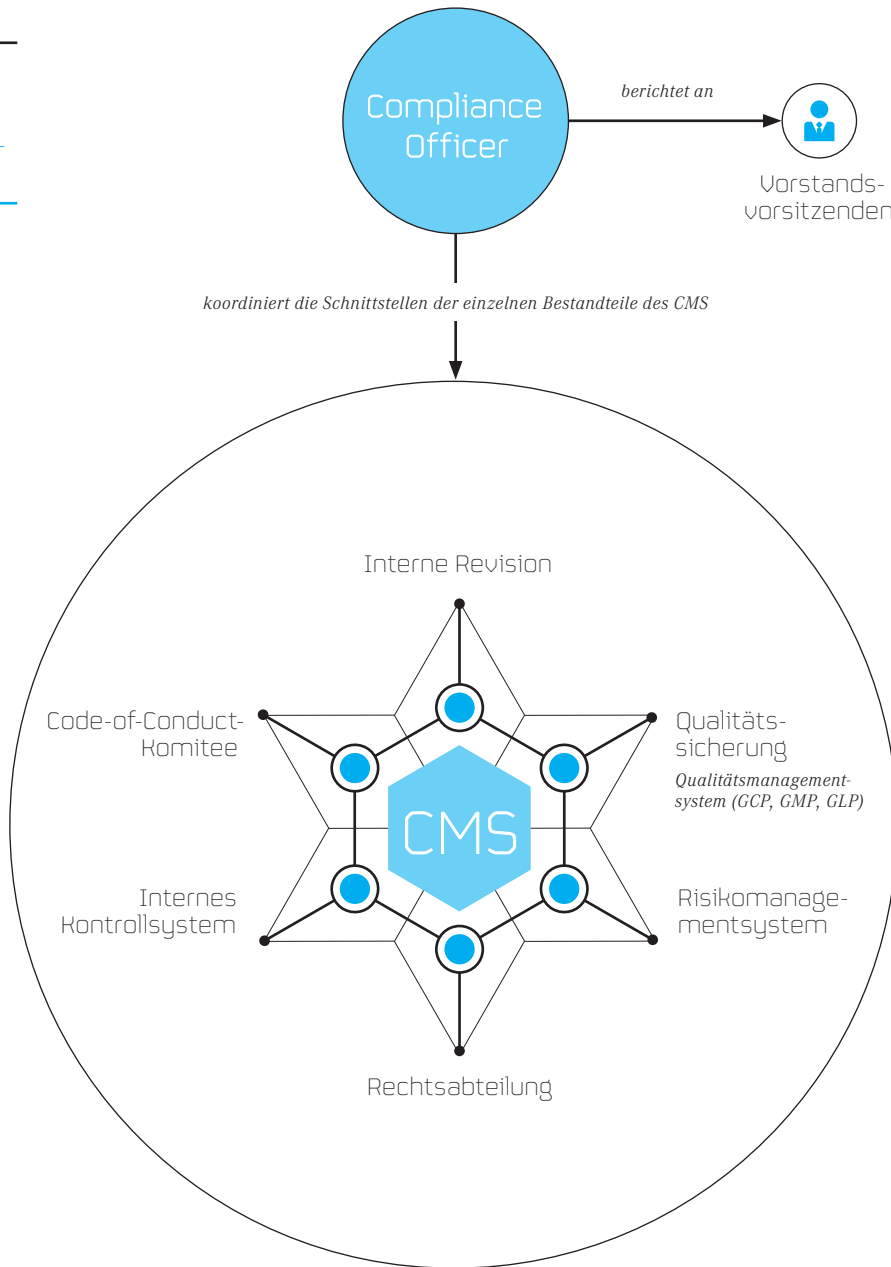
Compliance Officer

berichtet an

Vorstandsvorsitzenden

koordiniert die Schnittstellen der einzelnen Bestandteile des CMS

Interne Revision

Code-of-Conduct-Komitee

Qualitätssicherung
Qualitätsmanagementsystem (GCP, GMP, GLP)

CMS

Internes Kontrollsystem

Risikomanagementsystem

Rechtsabteilung